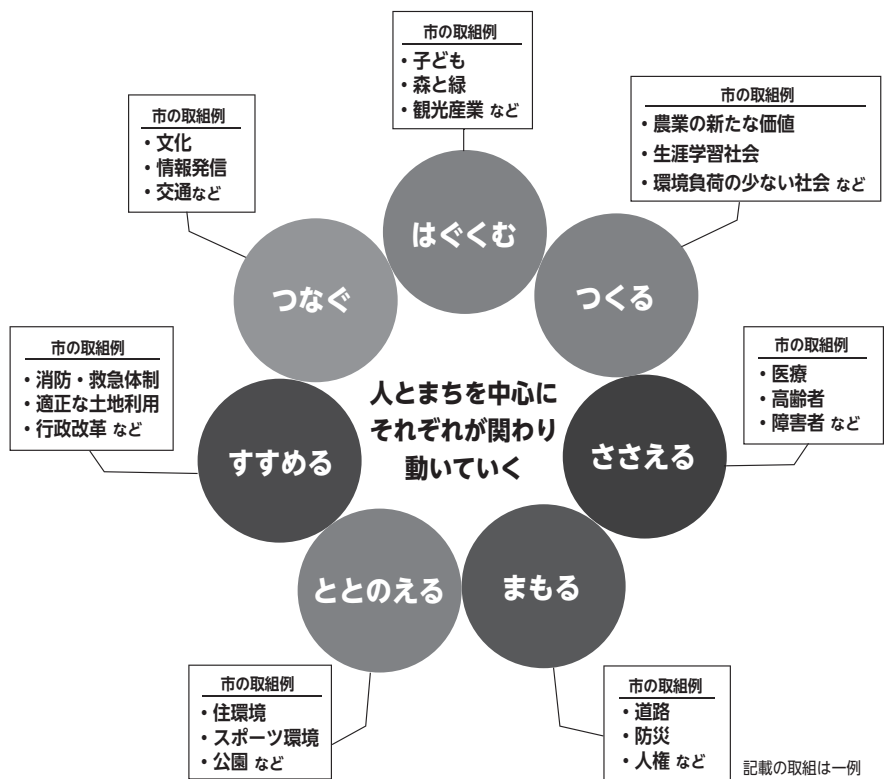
市の取組例
・子ども
・森と緑
・観光産業 など

市の取組例
・文化
・情報発信
・交通など

市の取組例
・農業の新たな価値
・生涯学習社会
・環境負荷の少ない社会 など

はぐくむ

つなぐ

つくる

市の取組例
・消防・救急体制
・適正な土地利用
・行政改革 など

人とまちを中心に
それぞれが関わり
動いていく

市の取組例
・医療
・高齢者
・障害者 など

すすめる

ささえる

ととのえる

まもる

市の取組例
・住環境
・スポーツ環境
・公園 など

市の取組例
・道路
・防災
・人権 など

記載の取組は一例